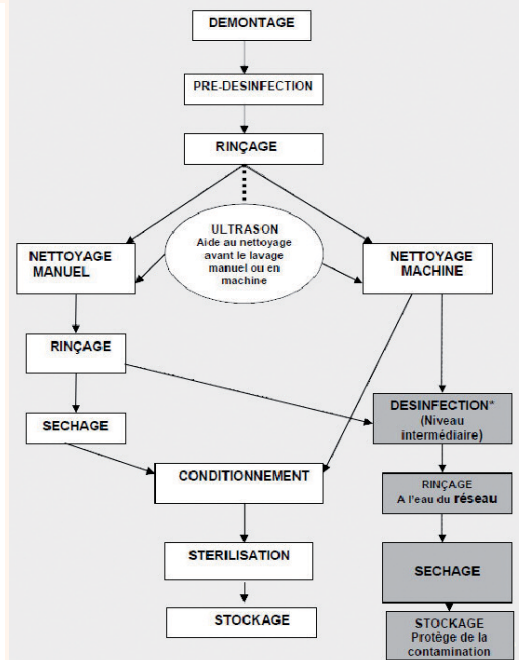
DEMONTAGE

PRE-DESINFECTION

RINÇAGE

ULTRASON
Aide au nettoyage avant le lavage manuel ou en machine

NETTOYAGE MANUEL

NETTOYAGE MACHINE

RINÇAGE

SECHAGE

DESINFECTION*
(Niveau intermédiaire)

CONDITIONNEMENT

RINÇAGE
A l'eau du réseau

STERILISATION

SECHAGE

STOCKAGE

STOCKAGE
Protège de la contamination